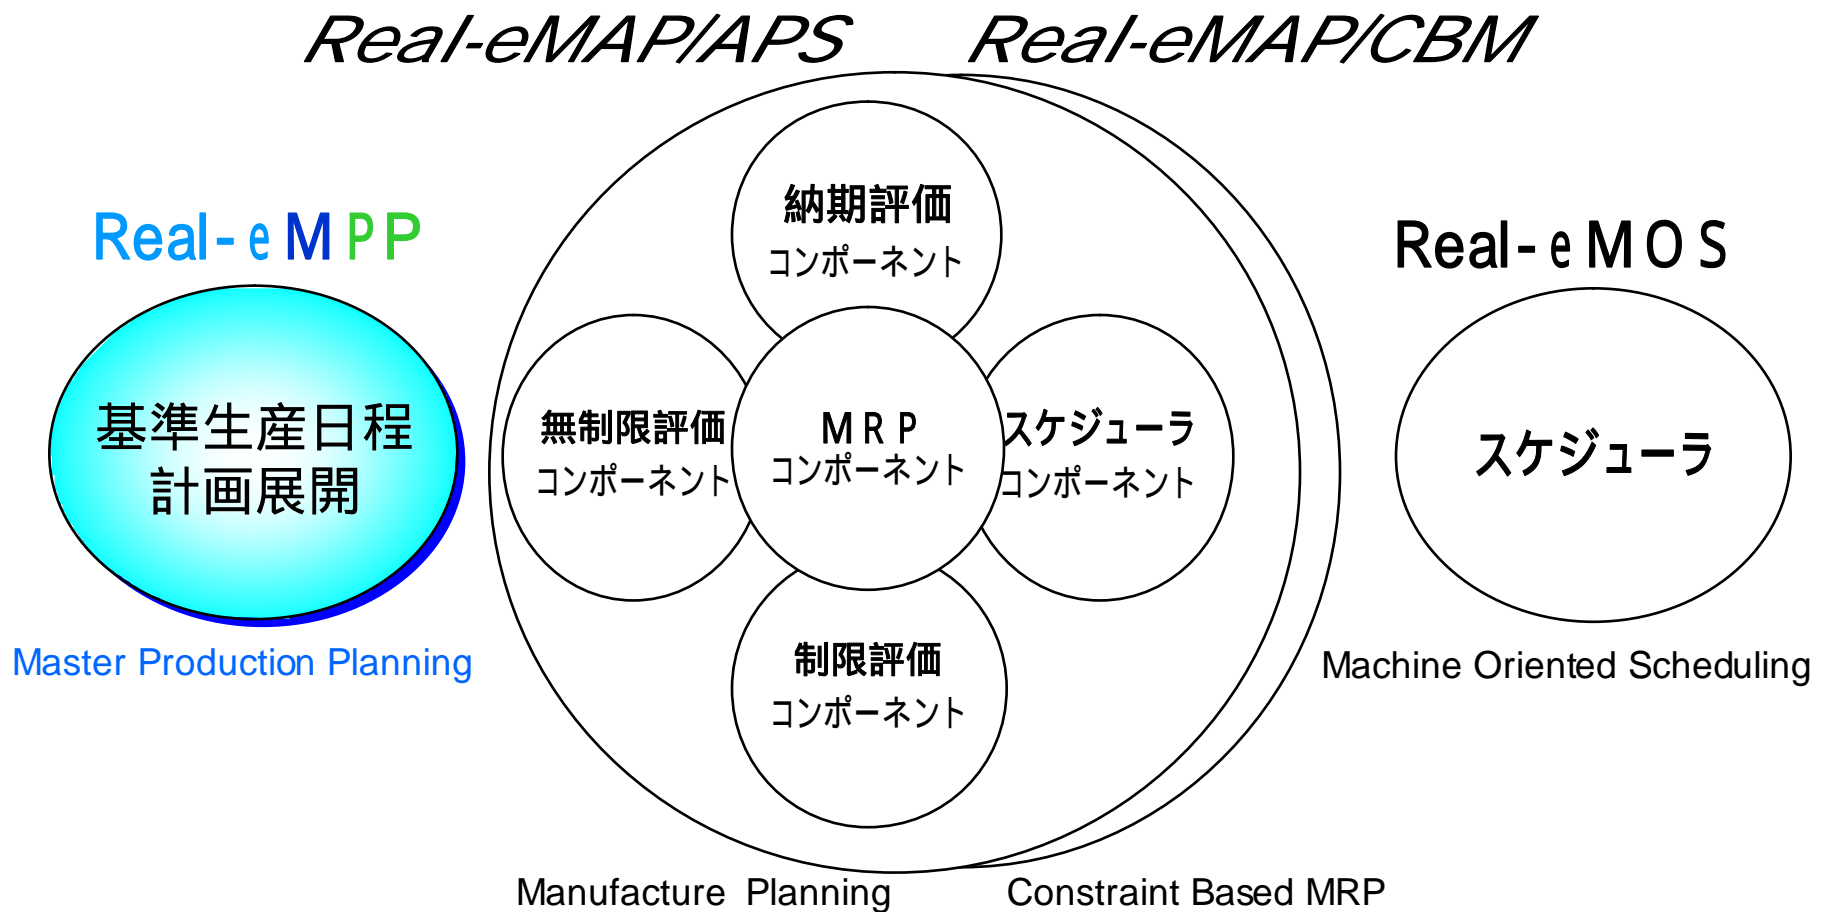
Real-eMAP/APS

Real-eMAP/CBM

Real-eMPP

基準生産日程
計画展開

Master Production Planning

納期評価
コンポーネント

無制限評価
コンポーネント

MRP
コンポーネント

スケジューラ
コンポーネント

制限評価
コンポーネント

Real-eMOS

スケジューラ

Machine Oriented Scheduling

Manufacture Planning

Constraint Based MRP